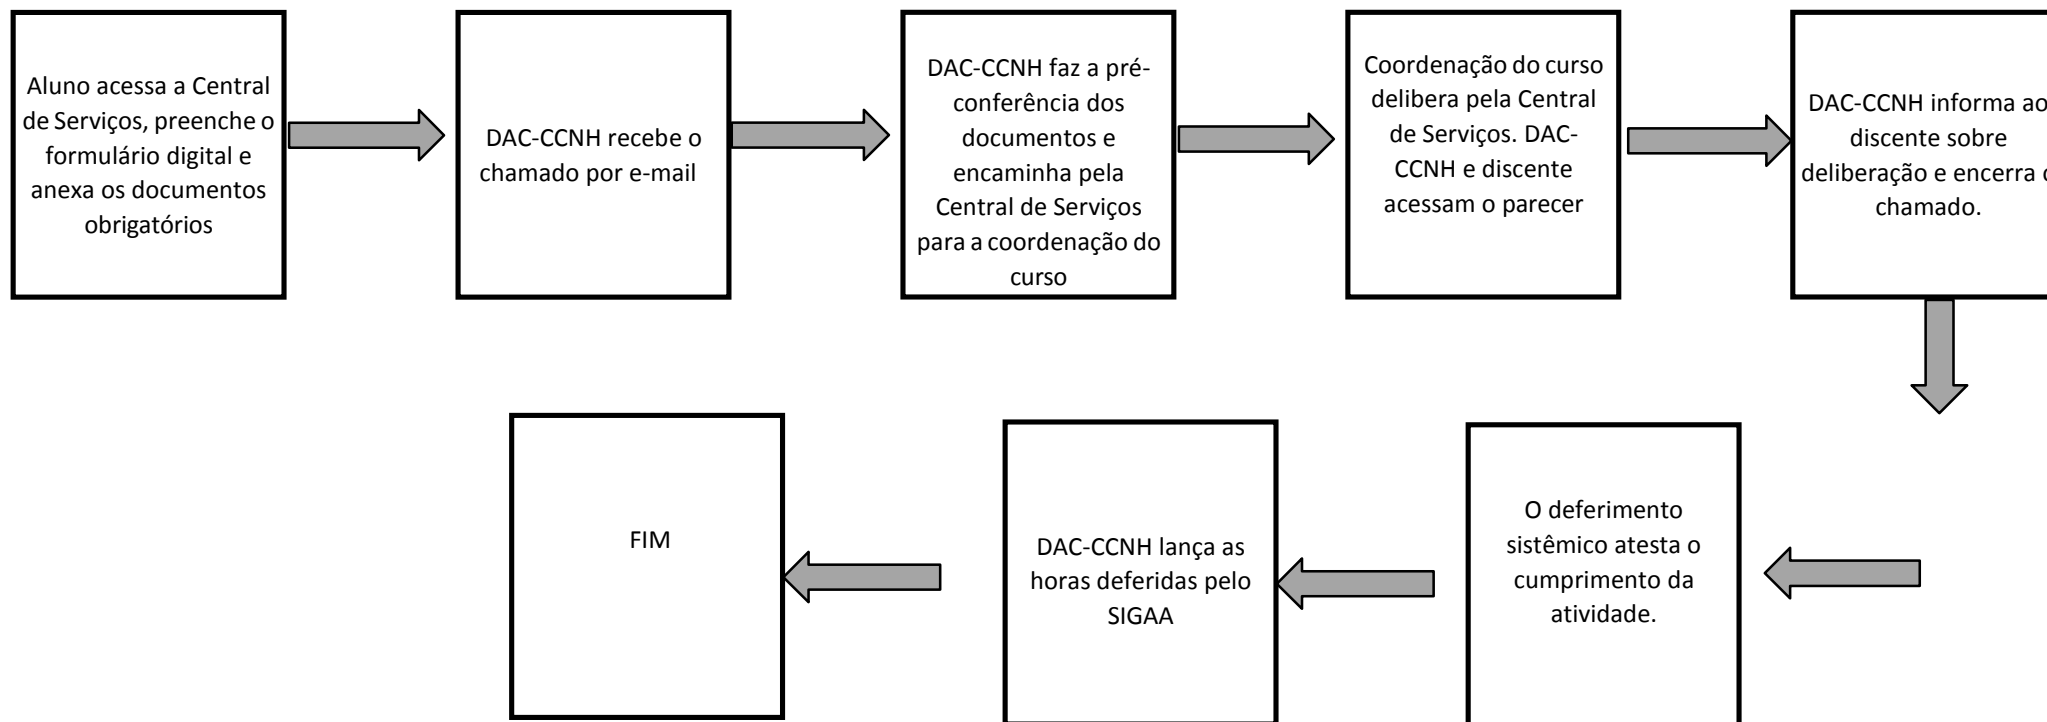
Aluno acessa a Central de Serviços, preenche o formulário digital e anexa os documentos obrigatórios

DAC-CCNH recebe o chamado por e-mail

DAC-CCNH faz a pré-conferência dos documentos e encaminha pela Central de Serviços para a coordenação do curso

Coordenação do curso delibera pela Central de Serviços. DAC-CCNH e discente acessam o parecer

DAC-CCNH informa ao discente sobre deliberação e encerra o chamado.

O deferimento sistêmico atesta o cumprimento da atividade.

DAC-CCNH lança as horas deferidas pelo SIGAA

FIM